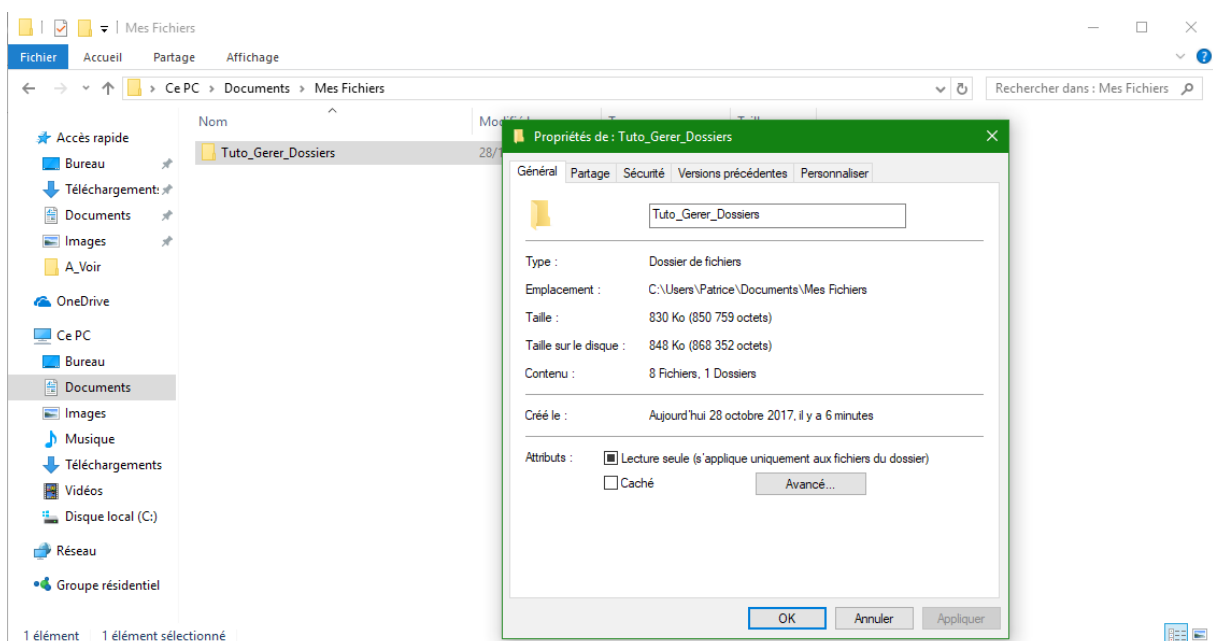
Mes Fichiers

Fichier Accueil Partage Affichage

Ce PC > Documents > Mes Fichiers

Rechercher dans : Mes Fichiers

Accès rapide
Bureau
Téléchargements
Documents
Images
A_Voir
OneDrive
Ce PC
Bureau
Documents
Images
Musique
Téléchargements
Vidéos
Disque local (C:)
Réseau
Groupe résidentiel

Nom
Modif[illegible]
Tuto_Gerer_Dossiers
28/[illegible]

Propriétés de : Tuto_Gerer_Dossiers

Général | Partage | Sécurité | Versions précédentes | Personnaliser

Tuto_Gerer_Dossiers

Type : Dossier de fichiers
Emplacement : C:\Users\Patrice\Documents\Mes Fichiers
Taille : 830 Ko (850 759 octets)
Taille sur le disque : 848 Ko (868 352 octets)
Contenu : 8 Fichiers, 1 Dossiers

Créé le : Aujourd'hui 28 octobre 2017, il y a 6 minutes

Attributs : Lecture seule (s'applique uniquement aux fichiers du dossier)
Caché
Avancé...

OK Annuler Appliquer

1 élément 1 élément sélectionné